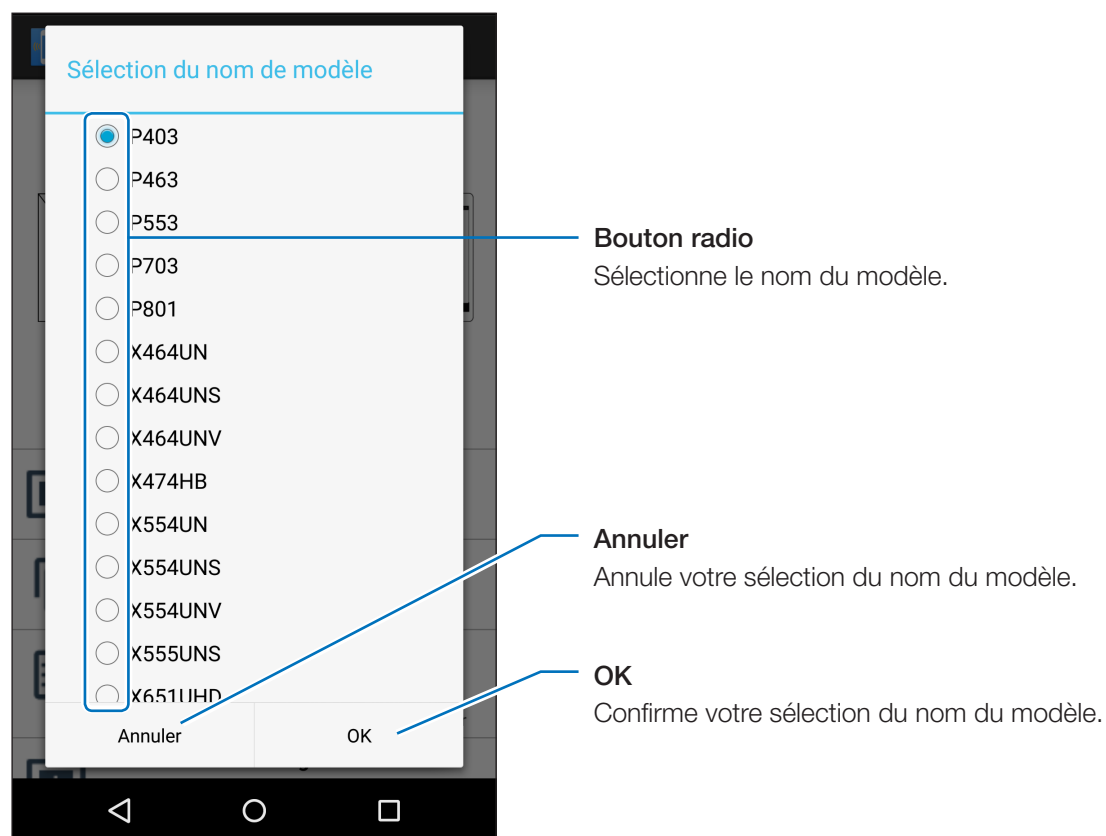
Sélection du nom de modèle

P403
P463
P553
P703
P801
X464UN
X464UNS
X464UNV
X474HB
X554UN
X554UNS
X554UNV
X555UNS
X651UHD

Annuler
OK

Bouton radio
Sélectionne le nom du modèle.

Annuler
Annule votre sélection du nom du modèle.

OK
Confirme votre sélection du nom du modèle.